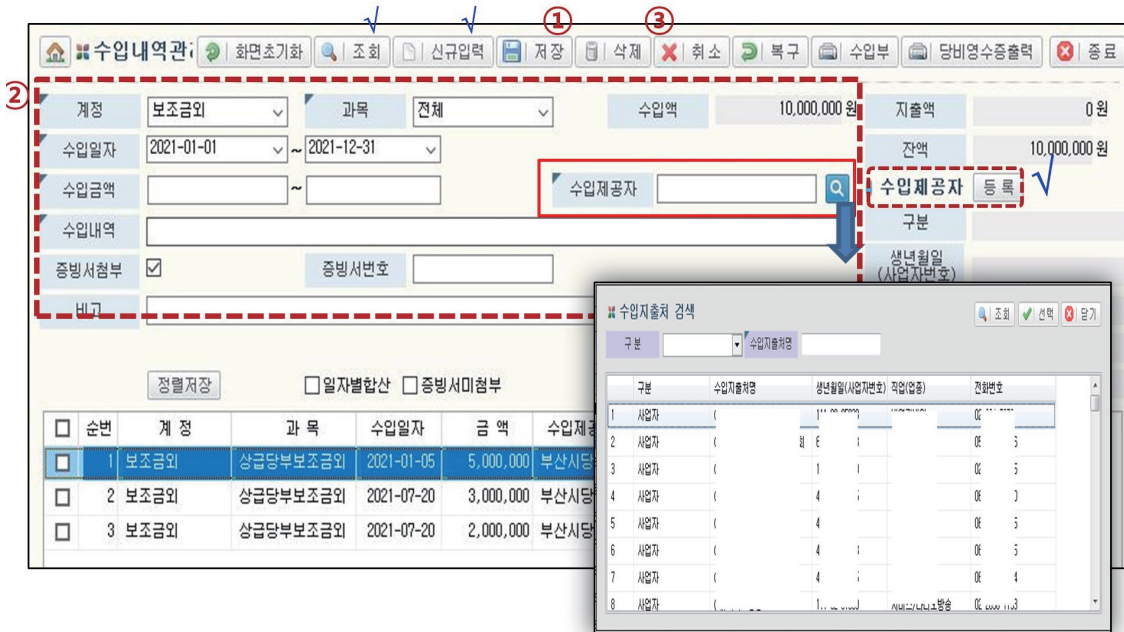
√ √ ① ③

수입내역관리 화면초기화 조회 신규입력 저장 삭제 취소 복구 수입부 당비영수증출력 종료

②

계정 보조금외 과목 전체 수입액 10,000,000 원 지출액 0 원

수입일자 2021-01-01 ~ 2021-12-31 잔액 10,000,000 원

수입금액 ~ 수입제공자 수입제공자 등 록 √

수입내역 구분

증빙서첨부 ☑ 증빙서번호 생년월일 (사업자번호)

비고

정렬저장 □일자별합산 □증빙서미첨부

| □ | 순번 | 계 정 | 과 목 | 수입일자 | 금 액 | 수입제공 |
|---|---|---|---|---|---|---|
| □ | 1 | 보조금외 | 상급당부보조금외 | 2021-01-05 | 5,000,000 | 부산시당 |
| □ | 2 | 보조금외 | 상급당부보조금외 | 2021-07-20 | 3,000,000 | 부산시당 |
| □ | 3 | 보조금외 | 상급당부보조금외 | 2021-07-20 | 2,000,000 | 부산시당 |

수입지출처 검색 조회 선택 닫기

구분 수입지출처명

| | 구분 | 수입지출처명 | 생년월일(사업자번호) | 직업(업종) | 전화번호 |
|---|---|---|---|---|---|
| 1 | 사업자 | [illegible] | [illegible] | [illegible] | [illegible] |
| 2 | 사업자 | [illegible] | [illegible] | | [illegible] |
| 3 | 사업자 | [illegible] | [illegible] | | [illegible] |
| 4 | 사업자 | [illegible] | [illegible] | | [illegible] |
| 5 | 사업자 | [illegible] | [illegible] | | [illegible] |
| 6 | 사업자 | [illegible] | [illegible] | | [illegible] |
| 7 | 사업자 | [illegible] | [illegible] | | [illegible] |
| 8 | 사업자 | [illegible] | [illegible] | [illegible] | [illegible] |